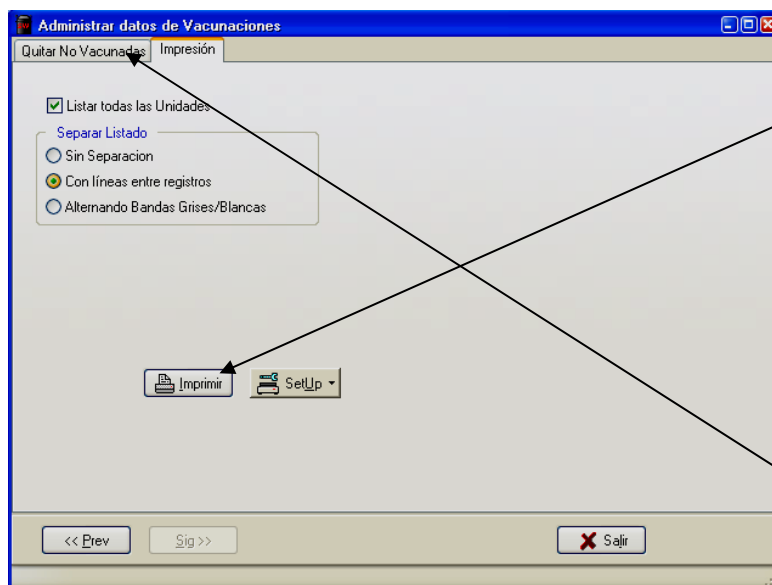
Administrar datos de Vacunaciones

Quitar No Vacunadas | Impresión

Listar todas las Unidades

Separar Listado
Sin Separacion
Con líneas entre registros
Alternando Bandas Grises/Blancas

Imprimir
SetUp

<< Prev
Sig >>
Salir